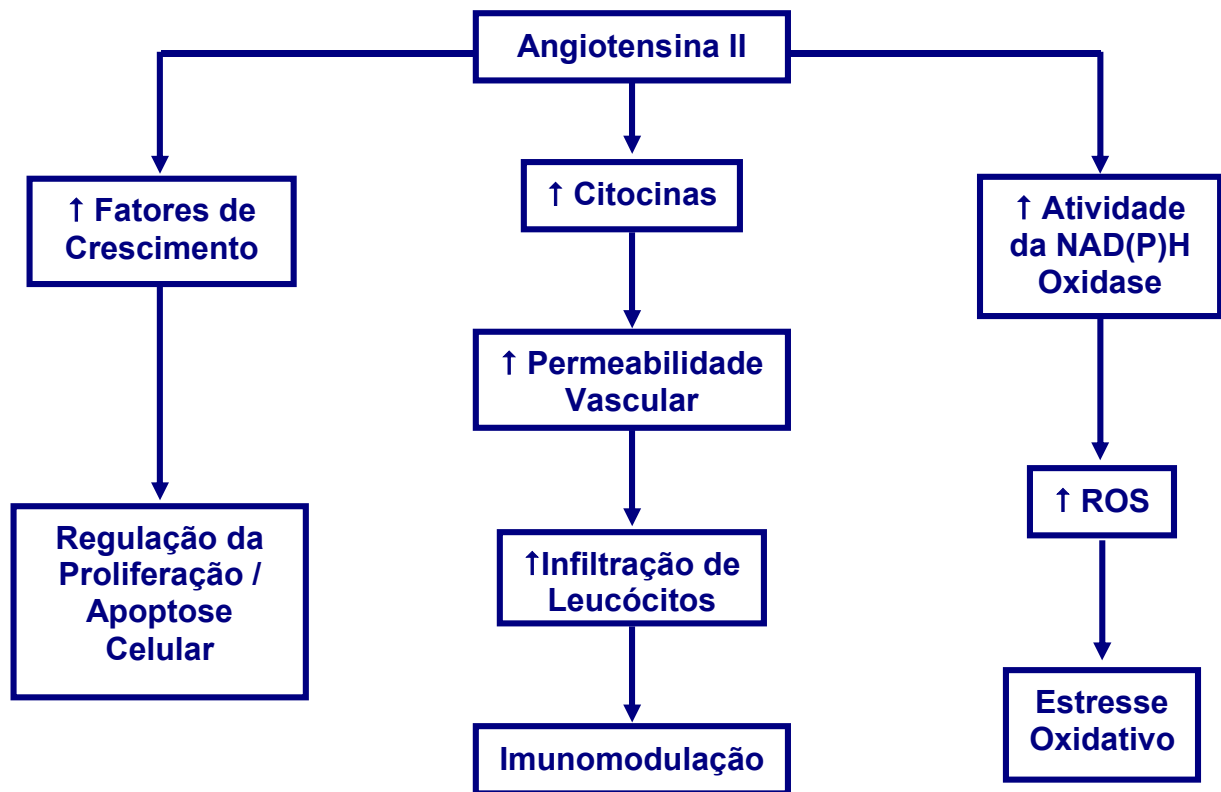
Angiotensina II

↑ Fatores de Crescimento

Regulação da Proliferação / Apoptose Celular

↑ Citocinas

↑ Permeabilidade Vascular

↑Infiltração de Leucócitos

Imunomodulação

↑ Atividade da NAD(P)H Oxidase

↑ ROS

Estresse Oxidativo